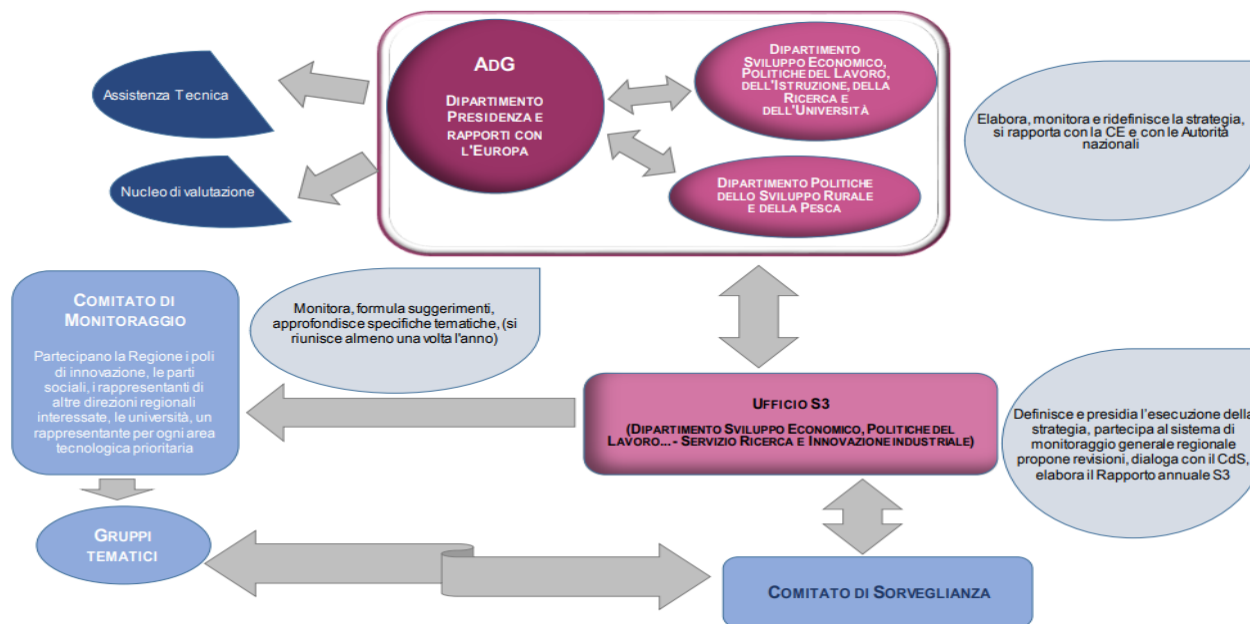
Assistenza Tecnica

Nucleo di valutazione

AdG

Dipartimento Presidenza e rapporti con l'Europa

Dipartimento Sviluppo Economico, Politiche del Lavoro, dell'Istruzione, della Ricerca e dell'Università

Dipartimento Politiche dello Sviluppo Rurale e della Pesca

Elabora, monitora e ridefinisce la strategia, si rapporta con la CE e con le Autorità nazionali

Comitato di Monitoraggio

Partecipano la Regione i poli di innovazione, le parti sociali, i rappresentanti di altre direzioni regionali interessate, le università, un rappresentante per ogni area tecnologica prioritaria

Monitora, formula suggerimenti, approfondisce specifiche tematiche, (si riunisce almeno una volta l'anno)

Ufficio S3

(Dipartimento Sviluppo Economico, Politiche del Lavoro...- Servizio Ricerca e Innovazione industriale)

Definisce e presidia l'esecuzione della strategia, partecipa al sistema di monitoraggio generale regionale propone revisioni, dialoga con il CdS, elabora il Rapporto annuale S3

Gruppi tematici

Comitato di Sorveglianza